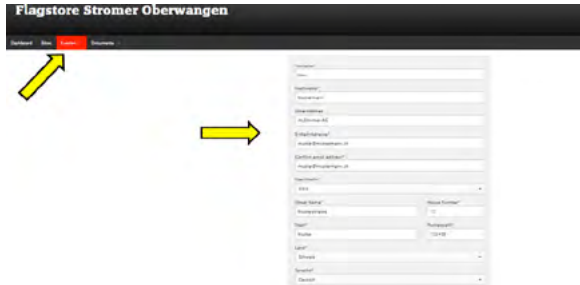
Flagstore Stromer Oberwangen

Dashboard Sites System Documents

Vorname*
Hans

Nachname*
Mustermann

Unternehmen
myStromer AG

E-Mail Adresse*
muster@mustermann.ch

Confirm email address*
muster@mustermann.ch

Department
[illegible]

Street Name*
Musterstrasse

House Number*
12

Stadt*
Muster

Postleitzahl
12345

Land*
Schweiz

Sprache*
Deutsch